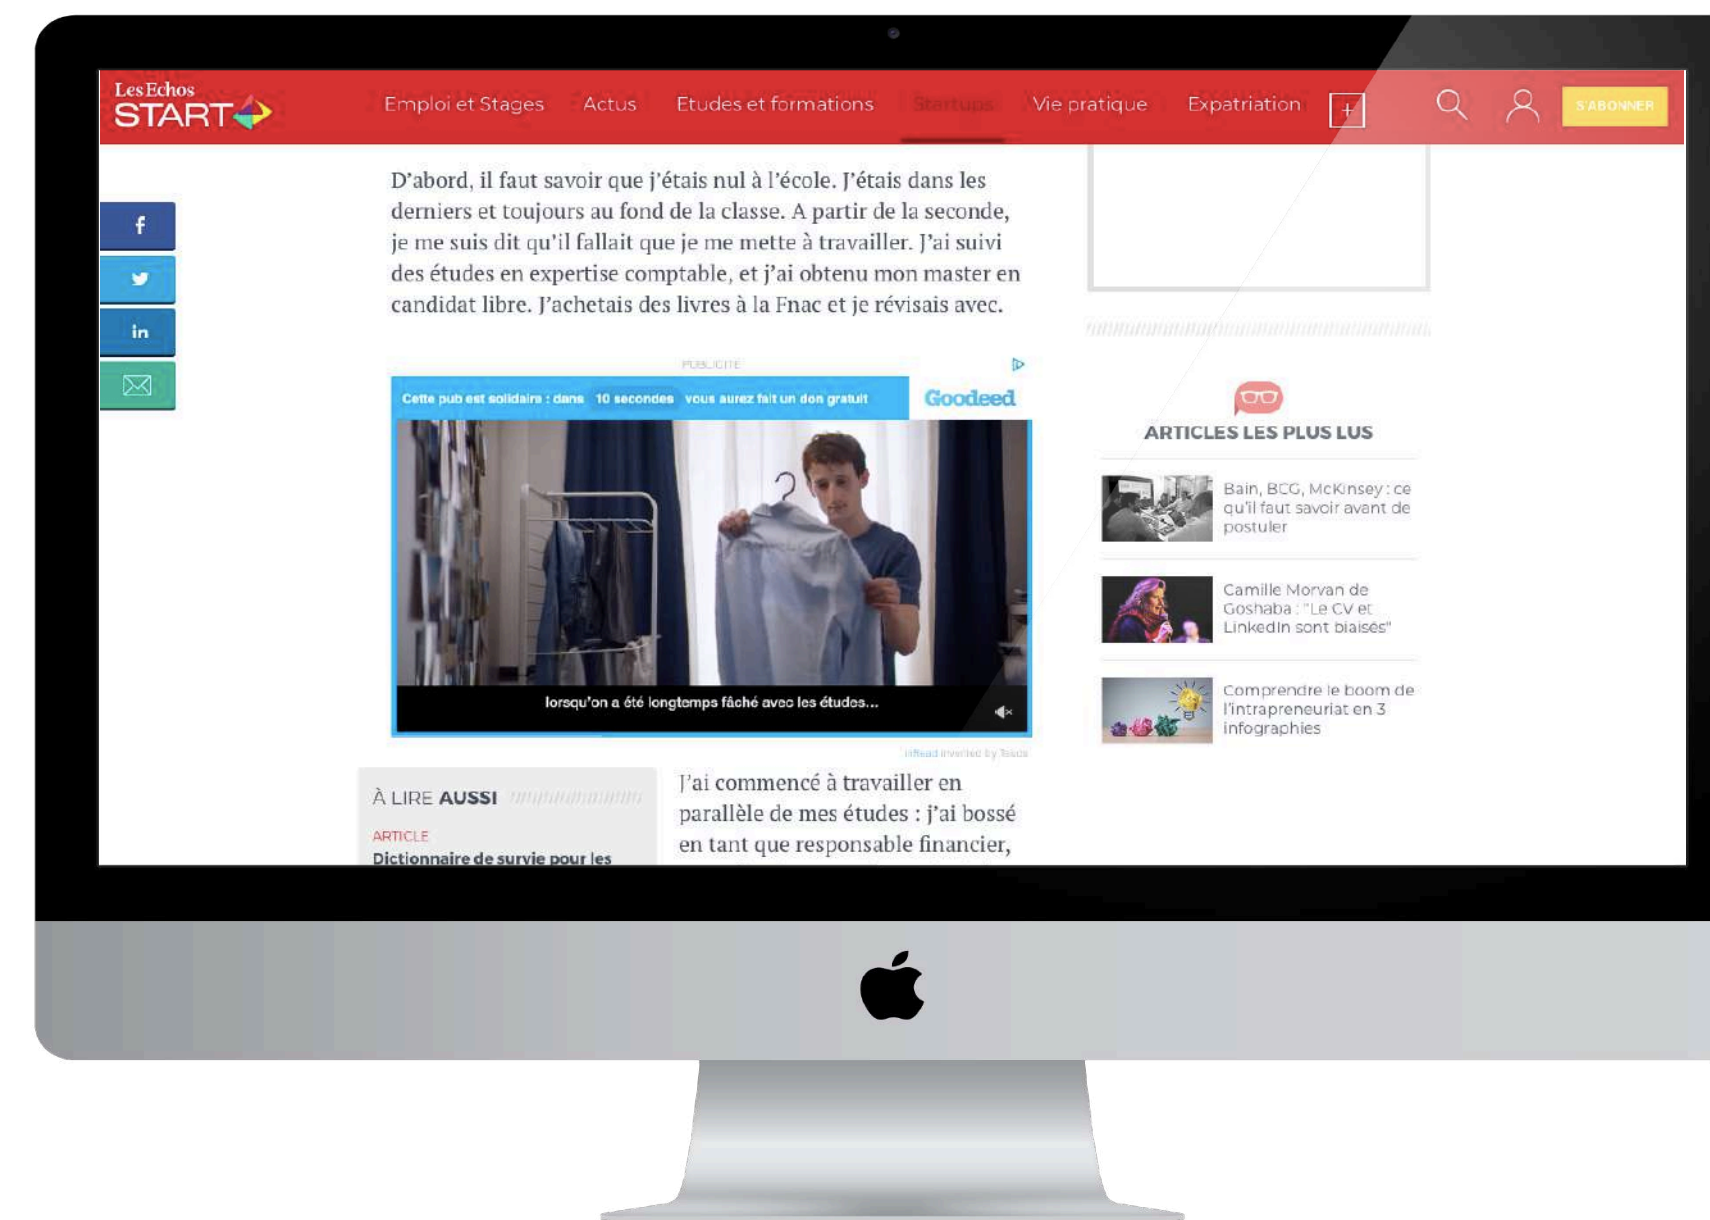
Les Echos START

Emploi et Stages Actus Etudes et formations Startups Vie pratique Expatriation +

S'ABONNER

D'abord, il faut savoir que j'étais nul à l'école. J'étais dans les derniers et toujours au fond de la classe. A partir de la seconde, je me suis dit qu'il fallait que je me mette à travailler. J'ai suivi des études en expertise comptable, et j'ai obtenu mon master en candidat libre. J'achetais des livres à la Fnac et je révisais avec.

PUBLICITÉ

Cette pub est solidaire : dans 10 secondes vous aurez fait un don gratuit

Goodeed

lorsqu'on a été longtemps fâché avec les études...

inRead invented by Teads

À LIRE AUSSI

ARTICLE

Dictionnaire de survie pour les

J'ai commencé à travailler en parallèle de mes études : j'ai bossé en tant que responsable financier,

ARTICLES LES PLUS LUS

Bain, BCG, McKinsey : ce qu'il faut savoir avant de postuler

Camille Morvan de Goshaba : "Le CV et LinkedIn sont biaisés"

Comprendre le boom de l'intrapreneuriat en 3 infographies